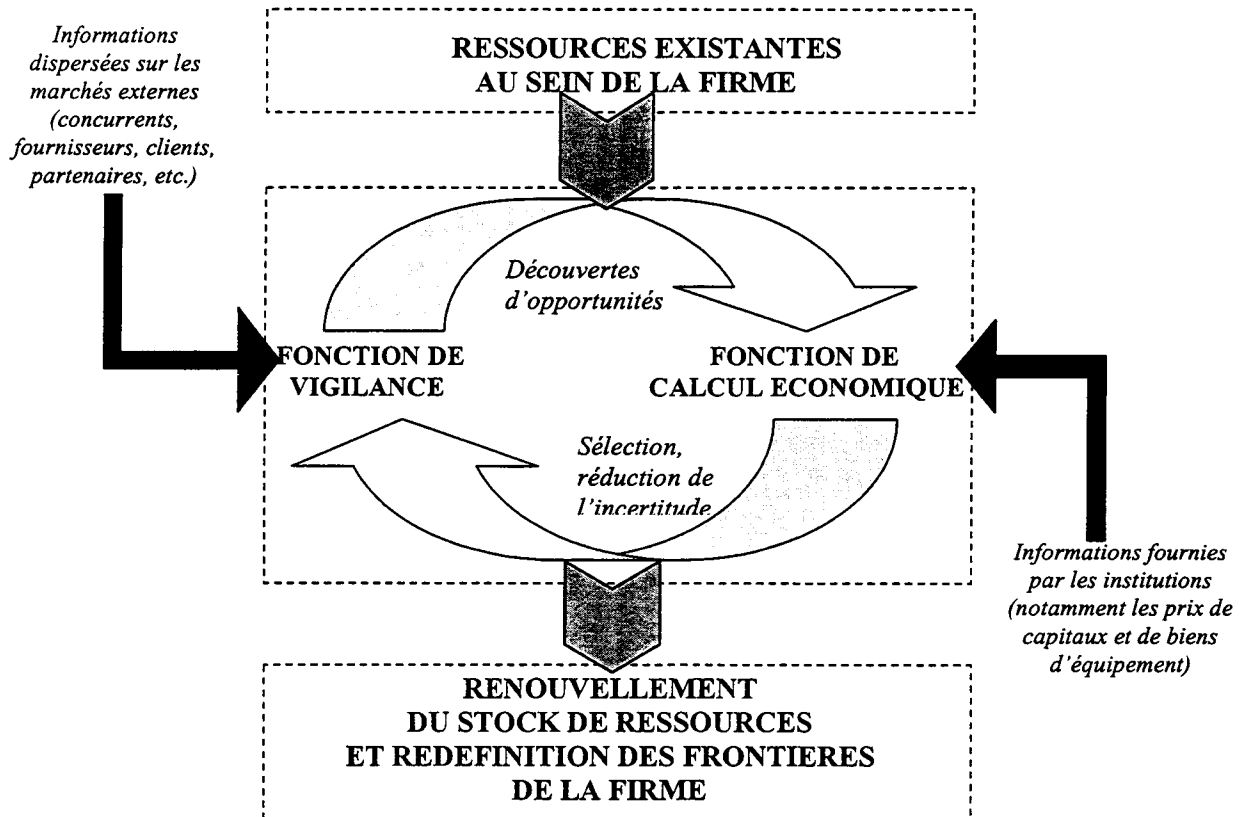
Informations dispersées sur les marchés externes (concurrents, fournisseurs, clients, partenaires, etc.)

RESSOURCES EXISTANTES AU SEIN DE LA FIRME

Découvertes d'opportunités

FONCTION DE VIGILANCE

FONCTION DE CALCUL ECONOMIQUE

Sélection, réduction de l'incertitude

Informations fournies par les institutions (notamment les prix de capitaux et de biens d'équipement)

RENOUVELLEMENT DU STOCK DE RESSOURCES ET REDEFINITION DES FRONTIERES DE LA FIRME